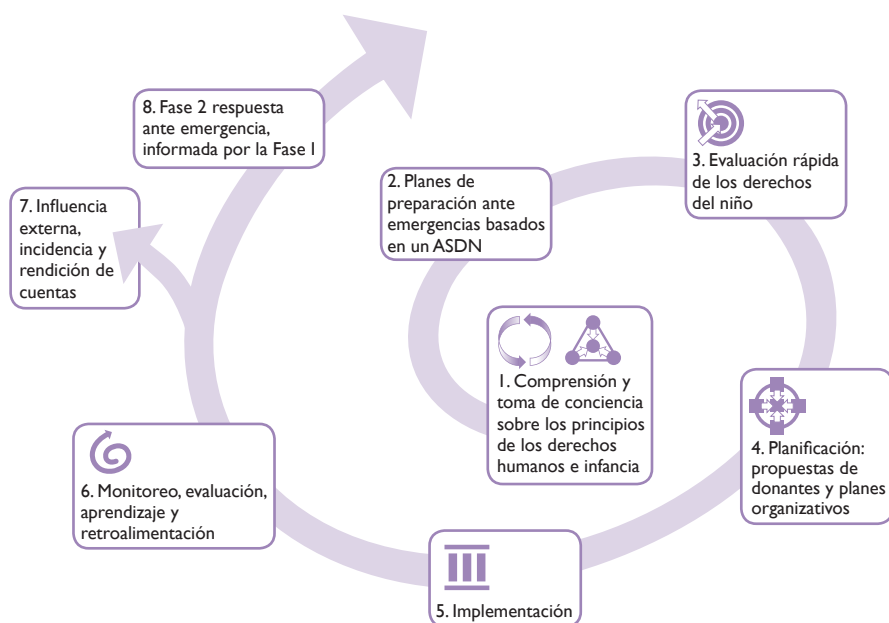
8. Fase 2 respuesta ante emergencia, informada por la Fase I

7. Influencia externa, incidencia y rendición de cuentas

2. Planes de preparación ante emergencias basados en un ASDN

3. Evaluación rápida de los derechos del niño

1. Comprensión y toma de conciencia sobre los principios de los derechos humanos e infancia

4. Planificación: propuestas de donantes y planes organizativos

6. Monitoreo, evaluación, aprendizaje y retroalimentación

5. Implementación